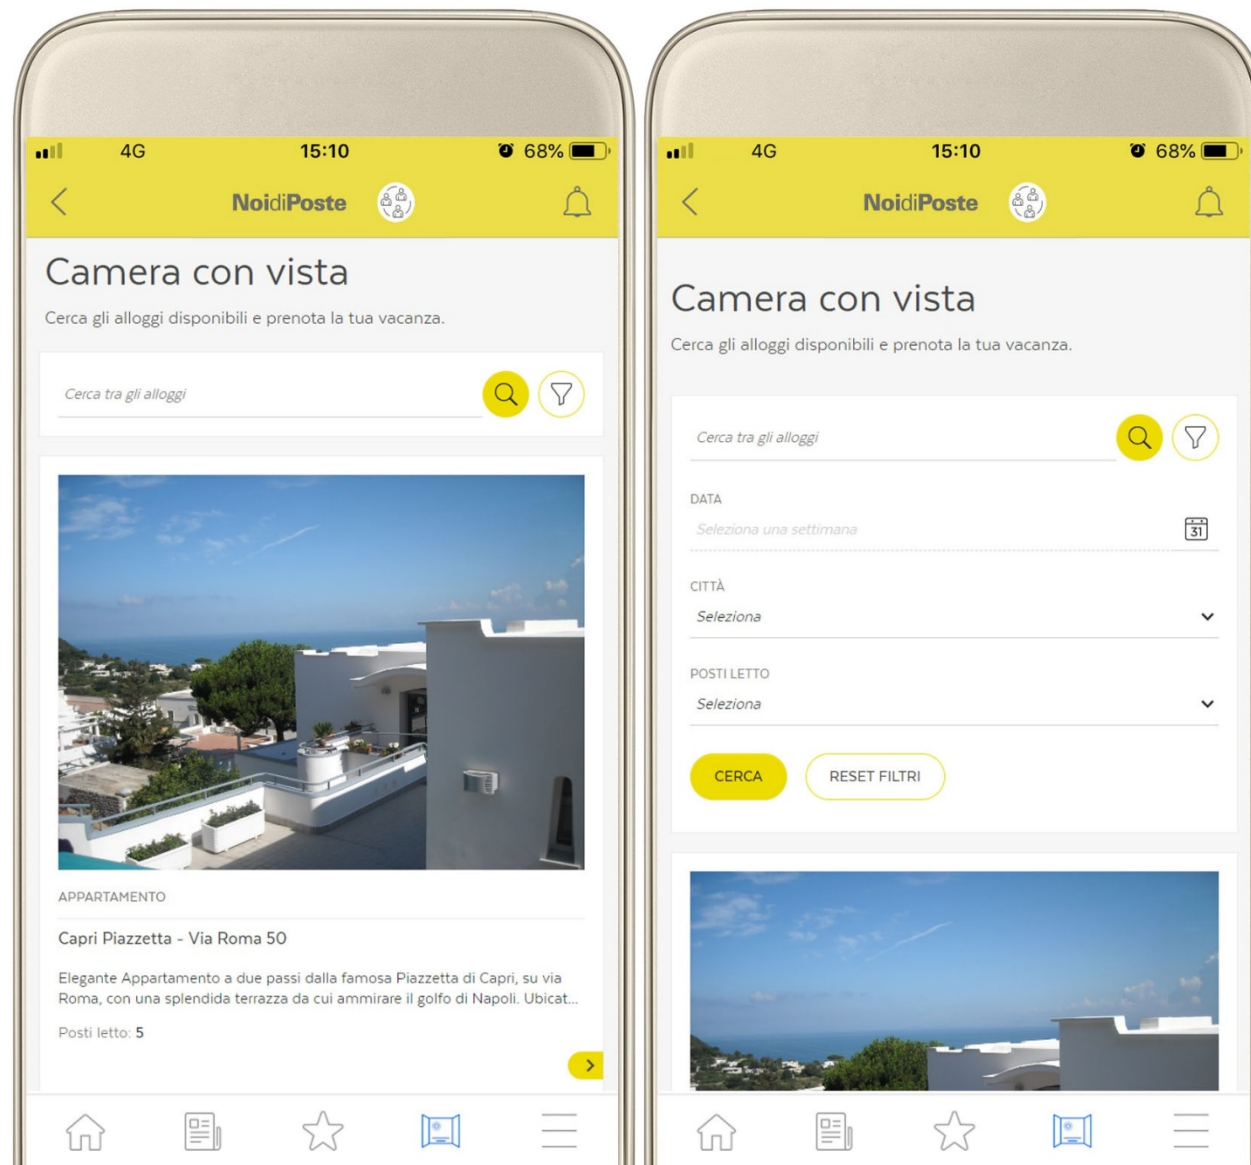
4G 15:10 68%

NoidiPoste

Camera con vista

Cerca gli alloggi disponibili e prenota la tua vacanza.

Cerca tra gli alloggi

APPARTAMENTO

Capri Piazzetta - Via Roma 50

Elegante Appartamento a due passi dalla famosa Piazzetta di Capri, su via Roma, con una splendida terrazza da cui ammirare il golfo di Napoli. Ubicat...

Posti letto: 5

4G 15:10 68%

NoidiPoste

Camera con vista

Cerca gli alloggi disponibili e prenota la tua vacanza.

Cerca tra gli alloggi

DATA

Seleziona una settimana

31

CITTÀ

Seleziona

POSTI LETTO

Seleziona

CERCA

RESET FILTRI